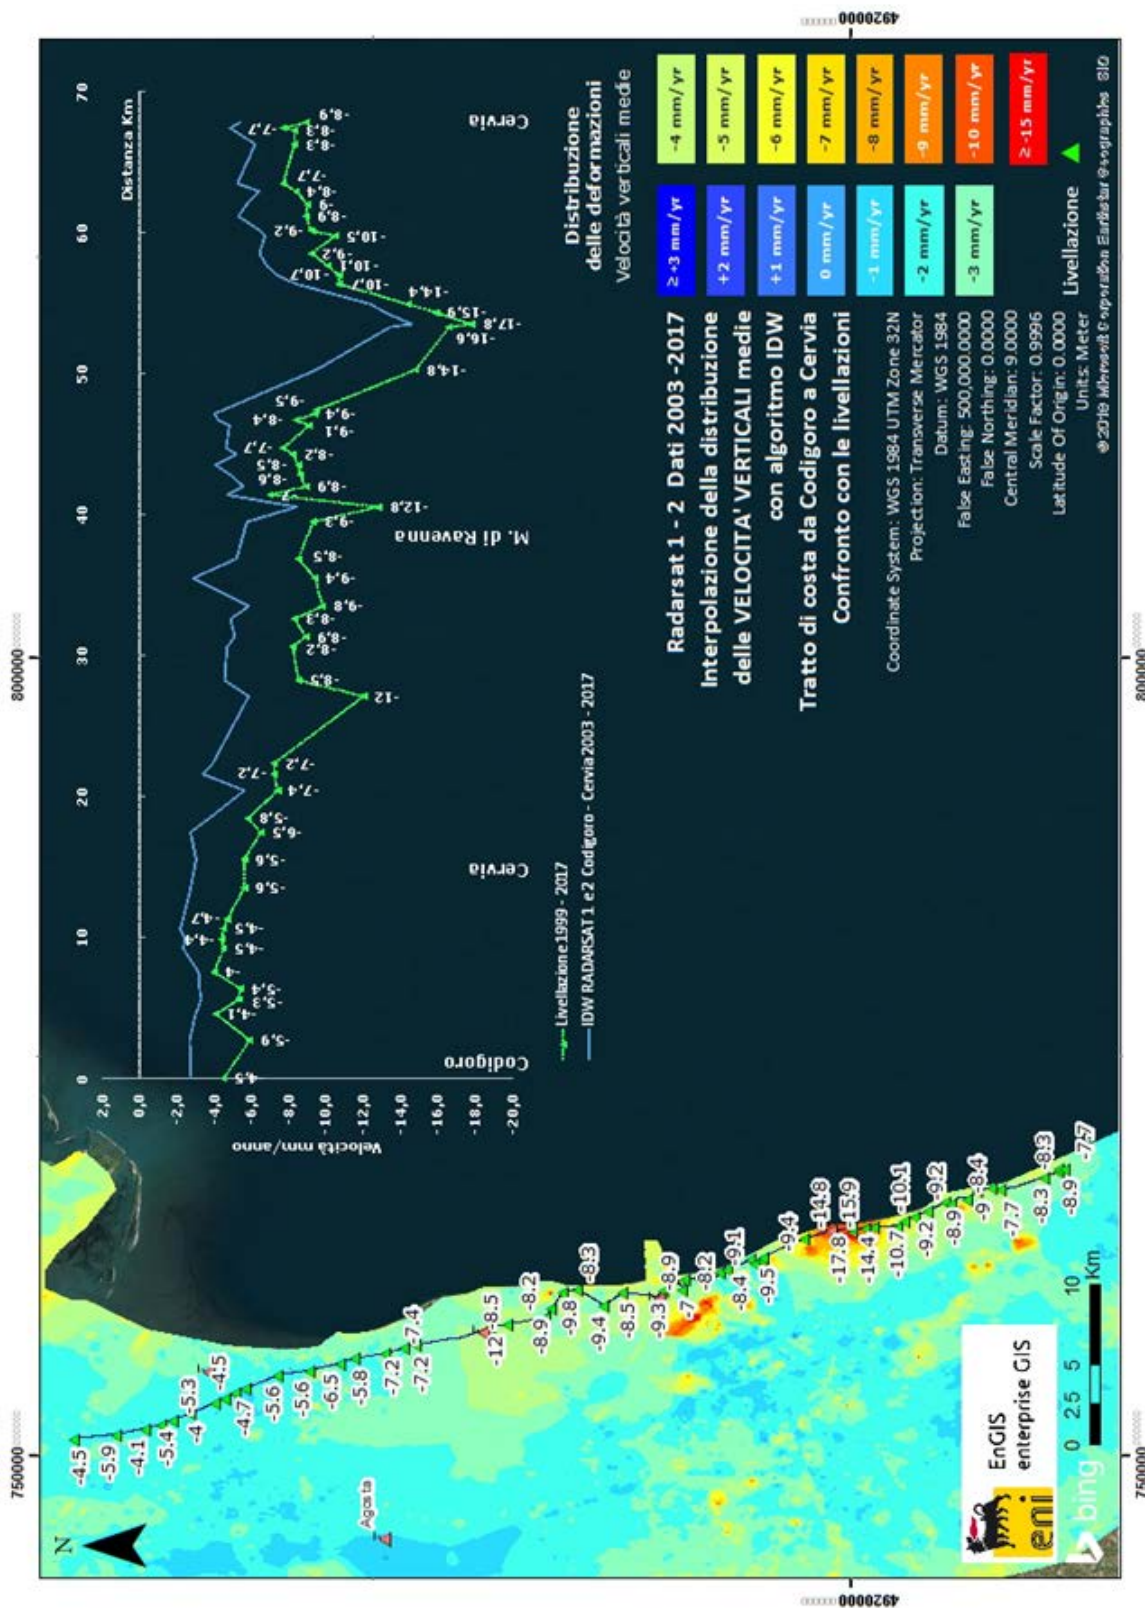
Radarsat 1 - 2 Dati 2003-2017
Interpolazione della distribuzione delle VELOCITA' VERTICALI medie con algoritmo IDW
Tratto di costa da Codigoro a Cervia
Confronto con le livellazioni

Coordinate System: WGS 1984 UTM Zone 32N
Projection: Transverse Mercator
Datum: WGS 1984
False Easting: 500,000.0000
False Northing: 0.0000
Central Meridian: 9.0000
Scale Factor: 0.9996
Latitude Of Origin: 0.0000
Units: Meter
© 2019 Microsoft Corporation Earthstar Geographics SIO

Distribuzione delle deformazioni
Velocità verticali medie

| | |
|---|---|
| ≥+3 mm/yr | -4 mm/yr |
| +2 mm/yr | -5 mm/yr |
| +1 mm/yr | -6 mm/yr |
| 0 mm/yr | -7 mm/yr |
| -1 mm/yr | -8 mm/yr |
| -2 mm/yr | -9 mm/yr |
| -3 mm/yr | -10 mm/yr |
| | ≥-15 mm/yr |

Livellazione

Velocità mm/anno
2,0 0,0 -2,0 -4,0 -6,0 -8,0 -10,0 -12,0 -14,0 -16,0 -18,0 -20,0
Distanza Km
0 10 20 30 40 50 60 70
Codigoro Cervia M. di Ravenna Cervia
Livellazione 1999 - 2017
IDW RADARSAT 1 e2 Codigoro - Cervia 2003 - 2017

-4,5 -5,9 -4,1 -5,3 -5,4 -4 -4,5 -4,4 -4,5 -4,7 -5,6 -5,6 -6,5 -5,8 -7,4 -7,2 -7,2 -12 -8,5 -8,2 -8,9 -8,3 -9,8 -9,4 -8,5 -9,3 -12,8 -8,9 -7 -8,6 -8,5 -8,2 -7,7 -9,1 -9,4 -8,4 -9,5 -14,8 -16,6 -17,8 -15,9 -14,4 -10,7 -10,7 -10,1 -9,2 -10,5 -9,2 -8,9 -9 -8,4 -7,7 -8,3 -8,3 -8,9 -7,7

N
Agosta
750000 800000 4920000
EnGIS enterprise GIS
eni
bing
0 2.5 5 10 Km

-4.5 -5.9 -4.1 -5.4 -4 -5.3 -4.5 -4.7 -5.6 -5.6 -6.5 -5.8 -7.2 -7.2 -7.4 -12 -8.5 -8.9 -8.2 -9.8 -8.3 -9.4 -8.5 -9.3 -8.9 -7 -8.2 -8.4 -9.1 -9.5 -9.4 -14.8 -17.8 -15.9 -14.4 -10.7 -10.1 -9.2 -9.2 -8.9 -9 -8.4 -7.7 -8.3 -8.3 -8.9 -7.7